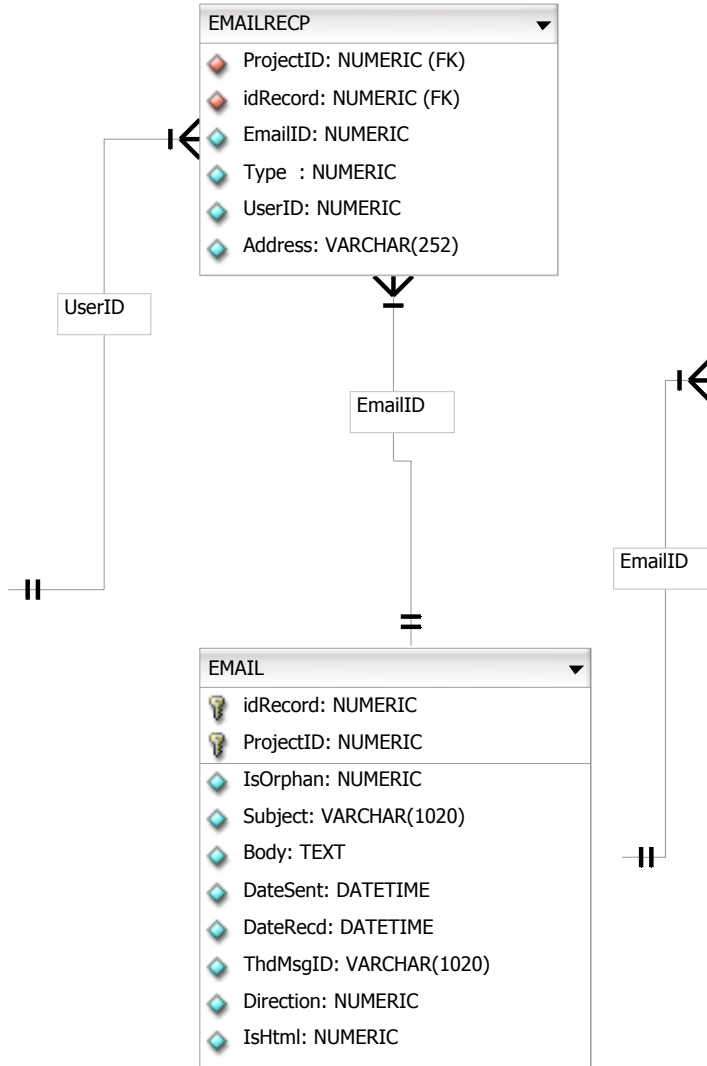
EMAILRECP

ProjectID: NUMERIC (FK)
idRecord: NUMERIC (FK)
EmailID: NUMERIC
Type : NUMERIC
UserID: NUMERIC
Address: VARCHAR(252)

UserID

EmailID

EmailID

EMAIL

idRecord: NUMERIC
ProjectID: NUMERIC
IsOrphan: NUMERIC
Subject: VARCHAR(1020)
Body: TEXT
DateSent: DATETIME
DateRecd: DATETIME
ThdMsgID: VARCHAR(1020)
Direction: NUMERIC
IsHtml: NUMERIC